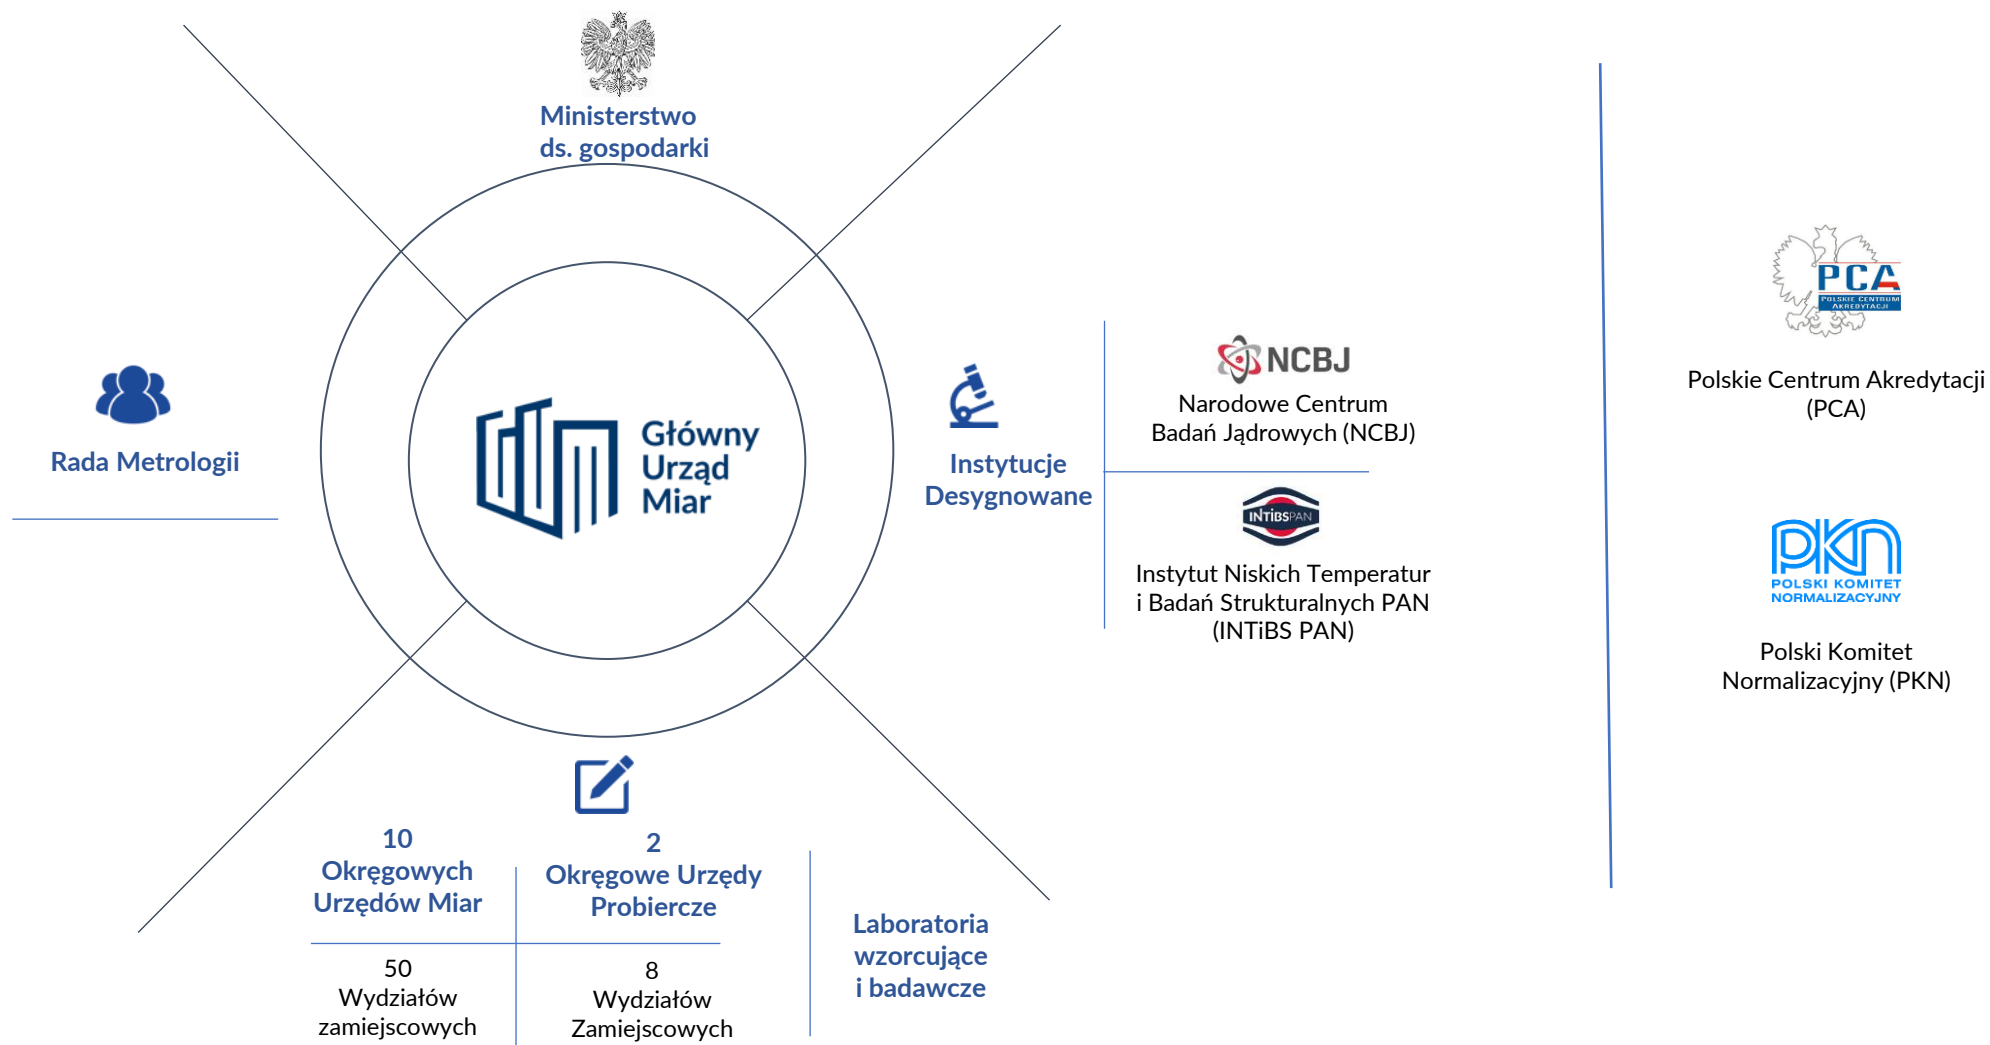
Ministerstwo ds. gospodarki

Rada Metrologii

Główny Urząd Miar

Instytucje Desygnowane

NCBJ
Narodowe Centrum Badań Jądrowych (NCBJ)

INTiBS PAN
Instytut Niskich Temperatur i Badań Strukturalnych PAN (INTiBS PAN)

PCA POLSKIE CENTRUM AKREDYTACJI
Polskie Centrum Akredytacji (PCA)

PKN POLSKI KOMITET NORMALIZACYJNY
Polski Komitet Normalizacyjny (PKN)

10 Okręgowych Urzędów Miar

2 Okręgowe Urzędy Probiercze

50 Wydziałów zamiejscowych

8 Wydziałów Zamiejscowych

Laboratoria wzorcujące i badawcze